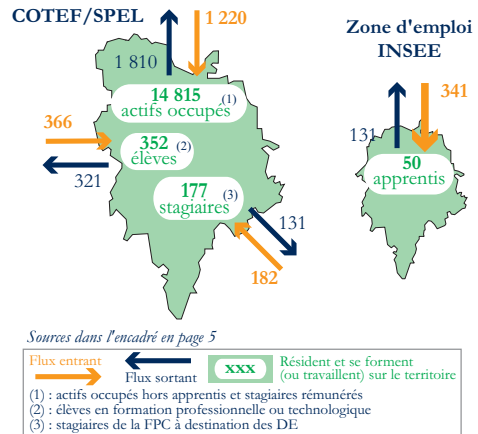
COTEF/SPEL

1 810

1 220

14 815 (1)
actifs occupés

366

352 (2)
élèves

321

177 (3)
stagiaires

131

182

Zone d'emploi
INSEE

131

341

50
apprentis

Sources dans l'encadré en page 5

Flux entrant

Flux sortant

XXX

Résident et se forment (ou travaillent) sur le territoire

(1) : actifs occupés hors apprentis et stagiaires rémunérés
(2) : élèves en formation professionnelle ou technologique
(3) : stagiaires de la FPC à destination des DE